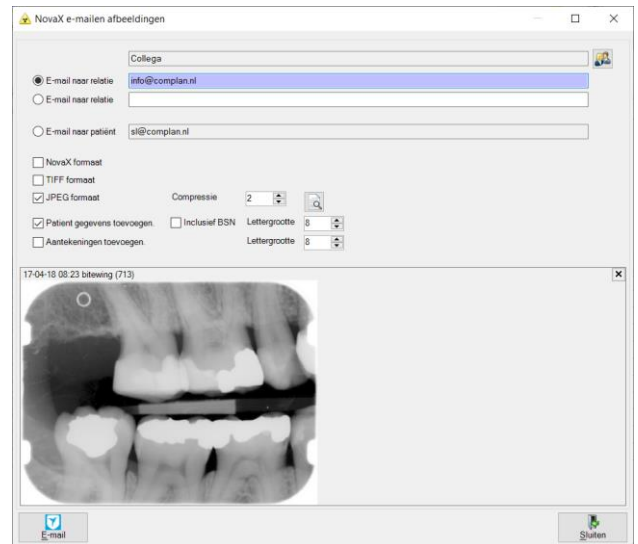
NovaX e-mailen afbeeldingen

Collega

E-mail naar relatie info@complan.nl

E-mail naar relatie

E-mail naar patiënt sl@complan.nl

NovaX formaat

TIFF formaat

JPEG formaat Compressie 2

Patient gegevens toevoegen. Inclusief BSN Lettergrootte 8

Aantekeningen toevoegen. Lettergrootte 8

17-04-18 08:23 bitewing (713)

E-mail

Sluiten